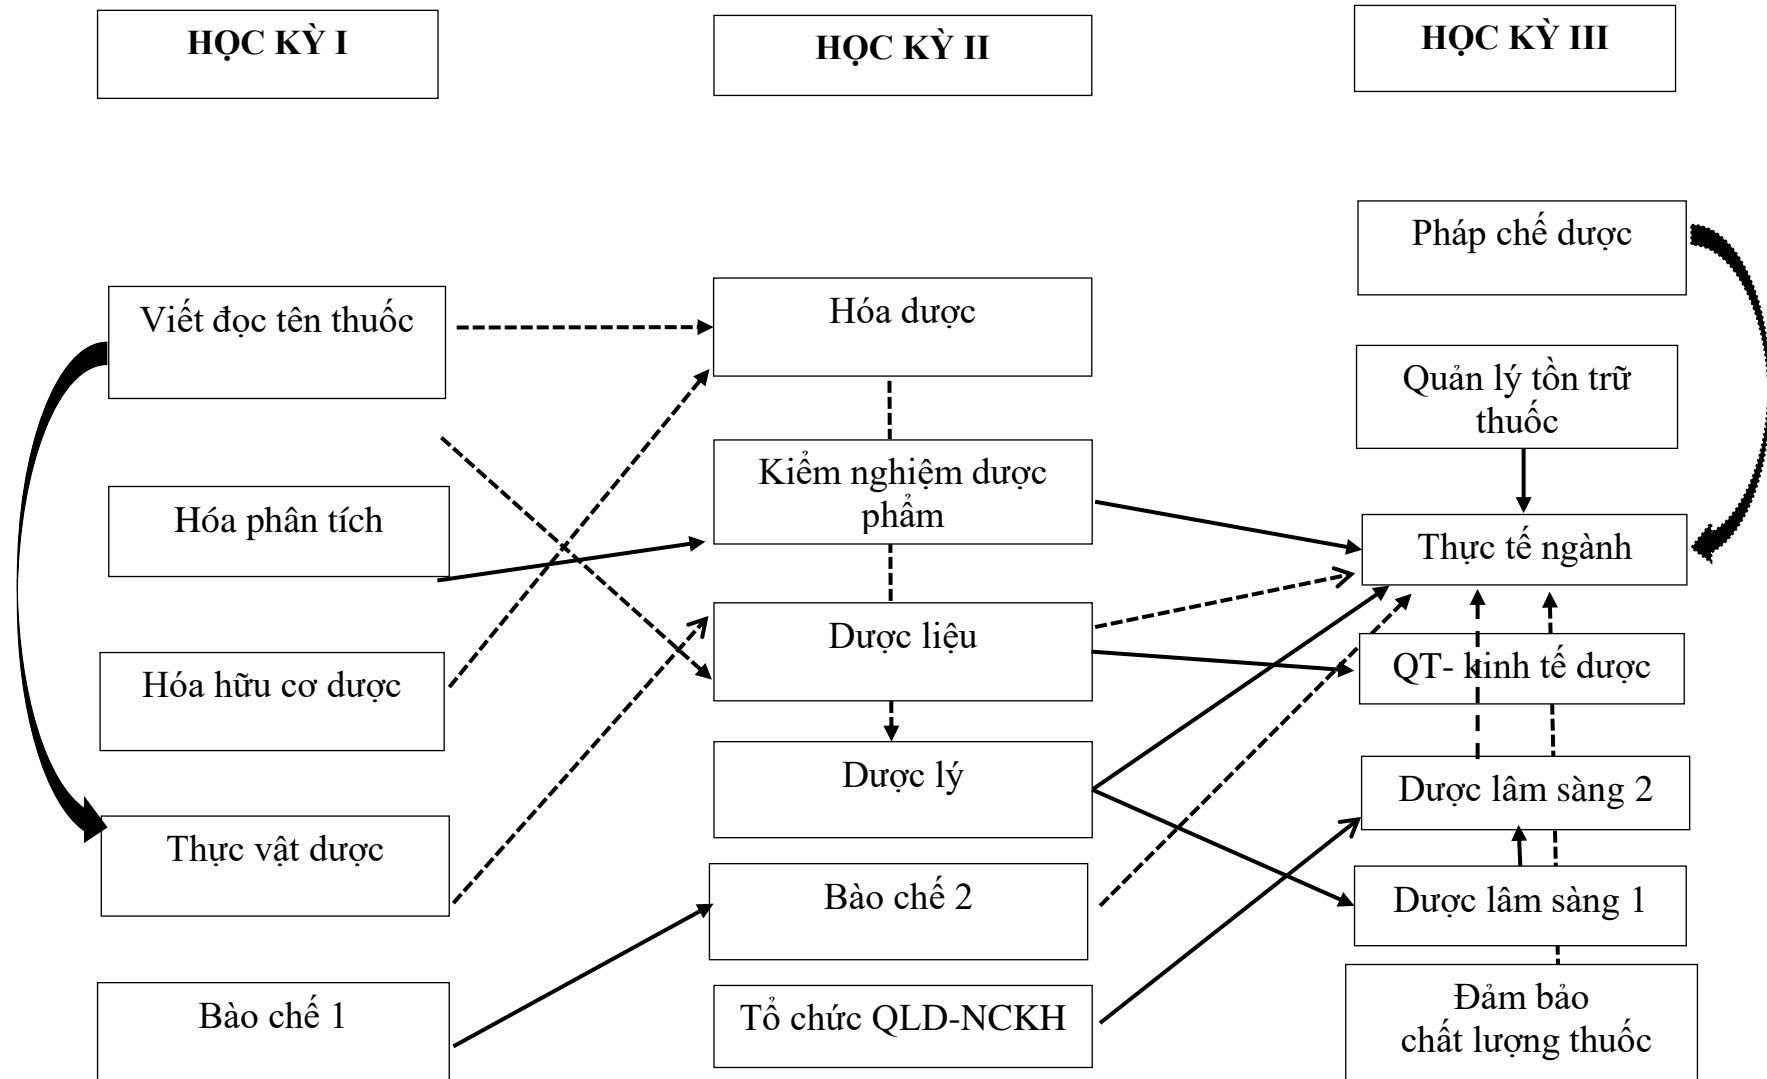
HỌC KỲ I

HỌC KỲ II

HỌC KỲ III

Pháp chế dược

Viết đọc tên thuốc

Hóa dược

Quản lý tồn trữ thuốc

Kiểm nghiệm dược phẩm

Hóa phân tích

Thực tế ngành

Dược liệu

QT- kinh tế dược

Hóa hữu cơ dược

Dược lý

Dược lâm sàng 2

Thực vật dược

Bào chế 2

Dược lâm sàng 1

Bào chế 1

Tổ chức QLD-NCKH

Đảm bảo chất lượng thuốc